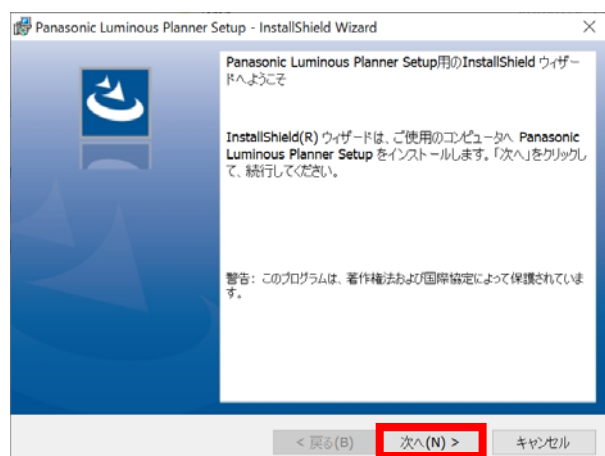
Panasonic Luminous Planner Setup - InstallShield Wizard

Panasonic Luminous Planner Setup用のInstallShield ウィザードへようこそ

InstallShield(R) ウィザードは、ご使用のコンピュータへ Panasonic Luminous Planner Setup をインストールします。「次へ」をクリックして、続行してください。

警告: このプログラムは、著作権法および国際協定によって保護されています。

< 戻る(B)
次へ(N) >
キャンセル